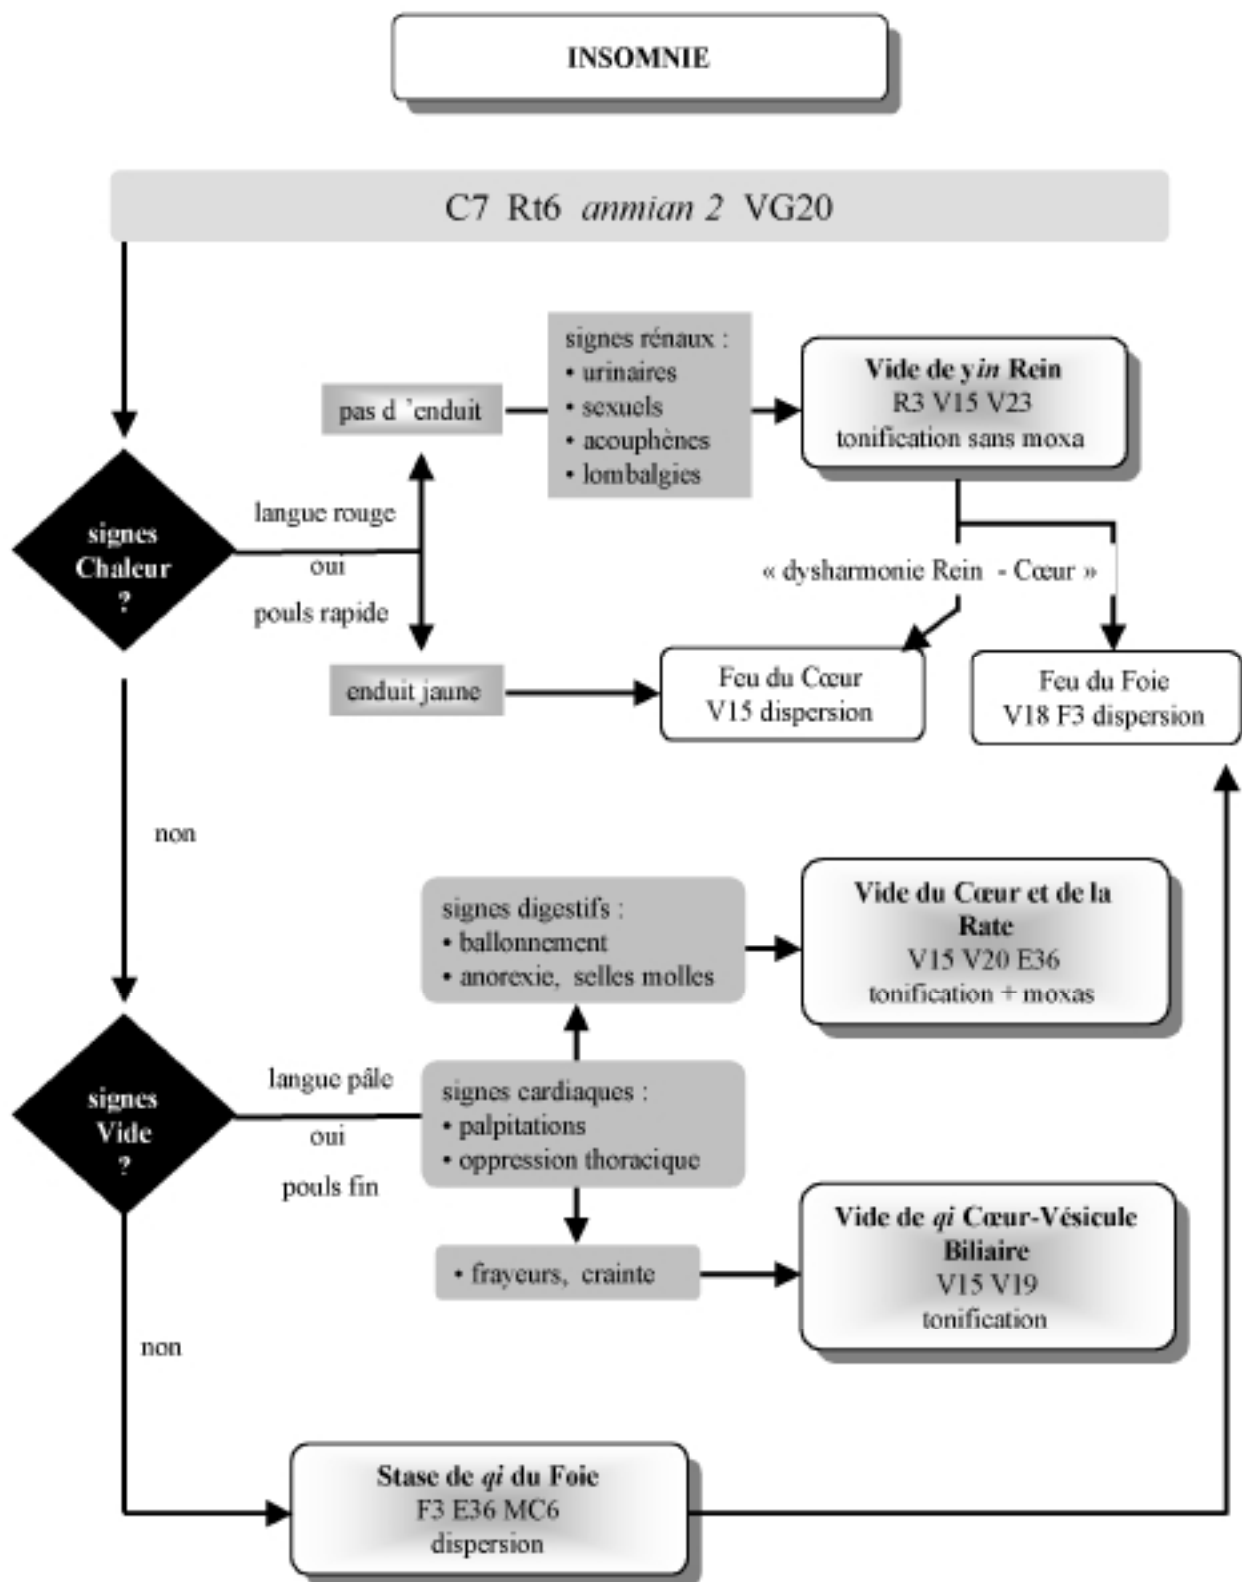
INSOMNIE

C7 Rt6 *anmian 2* VG20

signes Chaleur ?

langue rouge
oui
pouls rapide

pas d 'enduit

signes rénaux :
• urinaires
• sexuels
• acouphènes
• lombalgies

**Vide de *yin* Rein**
R3 V15 V23
tonification sans moxa

« dysharmonie Rein - Cœur »

enduit jaune

Feu du Cœur
V15 dispersion

Feu du Foie
V18 F3 dispersion

non

signes Vide ?

langue pâle
oui
pouls fin

signes digestifs :
• ballonnement
• anorexie, selles molles

**Vide du Cœur et de la Rate**
V15 V20 E36
tonification + moxas

signes cardiaques :
• palpitations
• oppression thoracique

• frayeurs, crainte

**Vide de *qi* Cœur-Vésicule Biliaire**
V15 V19
tonification

non

**Stase de *qi* du Foie**
F3 E36 MC6
dispersion